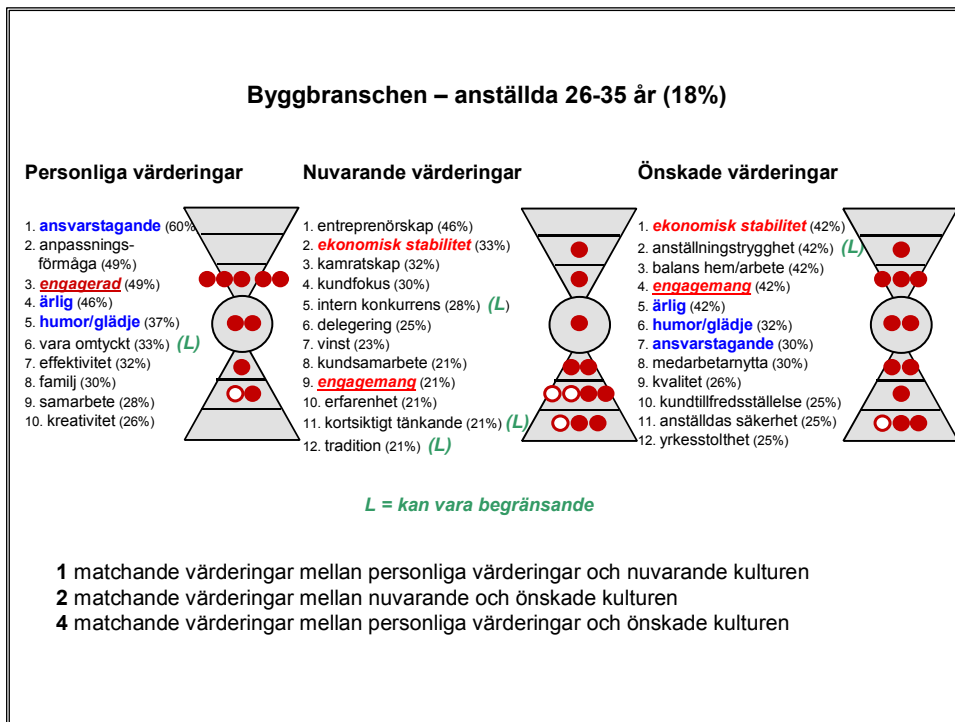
Byggbranschen – anställda 26-35 år (18%)

Personliga värderingar

1. ansvarstagande (60%)
2. anpassningsförmåga (49%)
3. engagerad (49%)
4. ärlig (46%)
5. humor/glädje (37%)
6. vara omtyckt (33%) (L)
7. effektivitet (32%)
8. familj (30%)
9. samarbete (28%)
10. kreativitet (26%)

Nuvarande värderingar

1. entreprenörskap (46%)
2. ekonomisk stabilitet (33%)
3. kamratskap (32%)
4. kundfokus (30%)
5. intern konkurrens (28%) (L)
6. delegering (25%)
7. vinst (23%)
8. kundsamarbete (21%)
9. engagemang (21%)
10. erfarenhet (21%)
11. kortsiktigt tänkande (21%) (L)
12. tradition (21%) (L)

Önskade värderingar

1. ekonomisk stabilitet (42%)
2. anställningstrygghet (42%) (L)
3. balans hem/arbete (42%)
4. engagemang (42%)
5. ärlig (42%)
6. humor/glädje (32%)
7. ansvarstagande (30%)
8. medarbetarnytta (30%)
9. kvalitet (26%)
10. kundtillfredsställelse (25%)
11. anställdas säkerhet (25%)
12. yrkesstolthet (25%)

L = kan vara begränsande

1 matchande värderingar mellan personliga värderingar och nuvarande kulturen
2 matchande värderingar mellan nuvarande och önskade kulturen
4 matchande värderingar mellan personliga värderingar och önskade kulturen